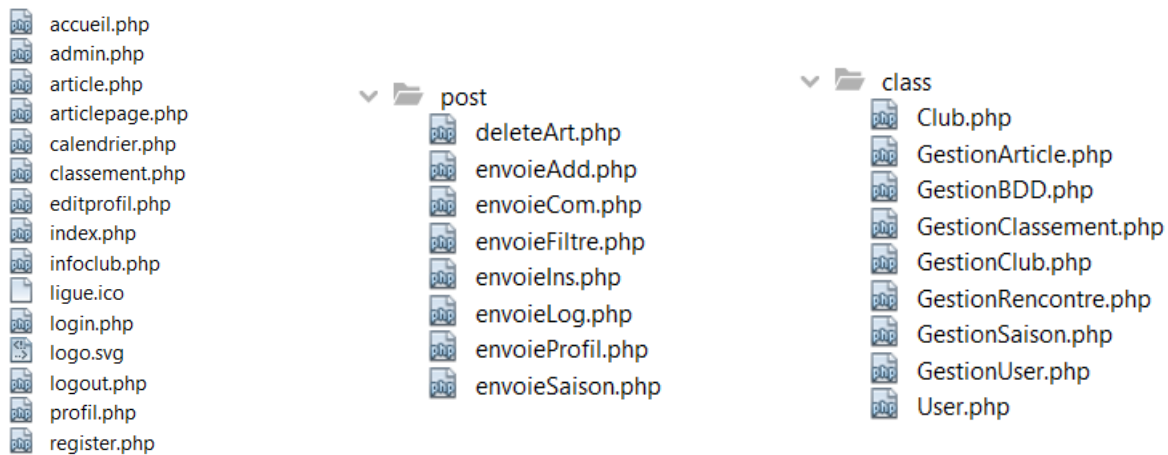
accueil.php
admin.php
article.php
articlepage.php
calendrier.php
classement.php
editprofil.php
index.php
infoclub.php
ligue.ico
login.php
logo.svg
logout.php
profil.php
register.php

post
deleteArt.php
envoieAdd.php
envoieCom.php
envoieFiltre.php
envoieIns.php
envoieLog.php
envoieProfil.php
envoieSaison.php

class
Club.php
GestionArticle.php
GestionBDD.php
GestionClassement.php
GestionClub.php
GestionRencontre.php
GestionSaison.php
GestionUser.php
User.php